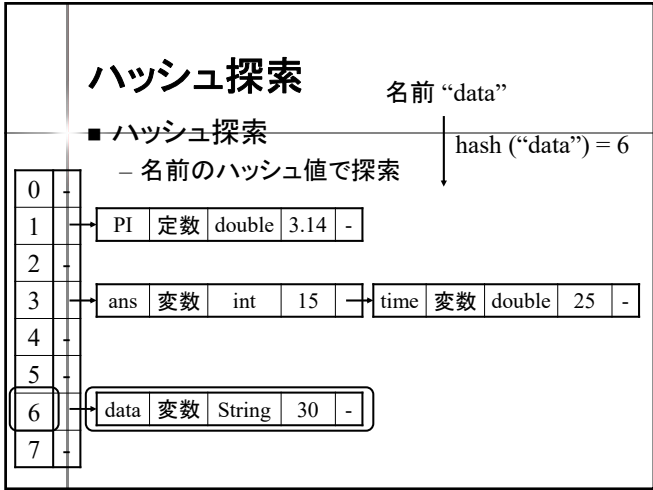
ハッシュ探索

名前 “data”

hash (“data”) = 6

■ ハッシュ探索
– 名前のハッシュ値で探索

| 0 | - |
|---|---|
| 1 | |
| 2 | - |
| 3 | |
| 4 | - |
| 5 | - |
| 6 | |
| 7 | - |

| PI | 定数 | double | 3.14 | - |
|---|---|---|---|---|

| ans | 変数 | int | 15 |
|---|---|---|---|

| time | 変数 | double | 25 | - |
|---|---|---|---|---|

| data | 変数 | String | 30 | - |
|---|---|---|---|---|